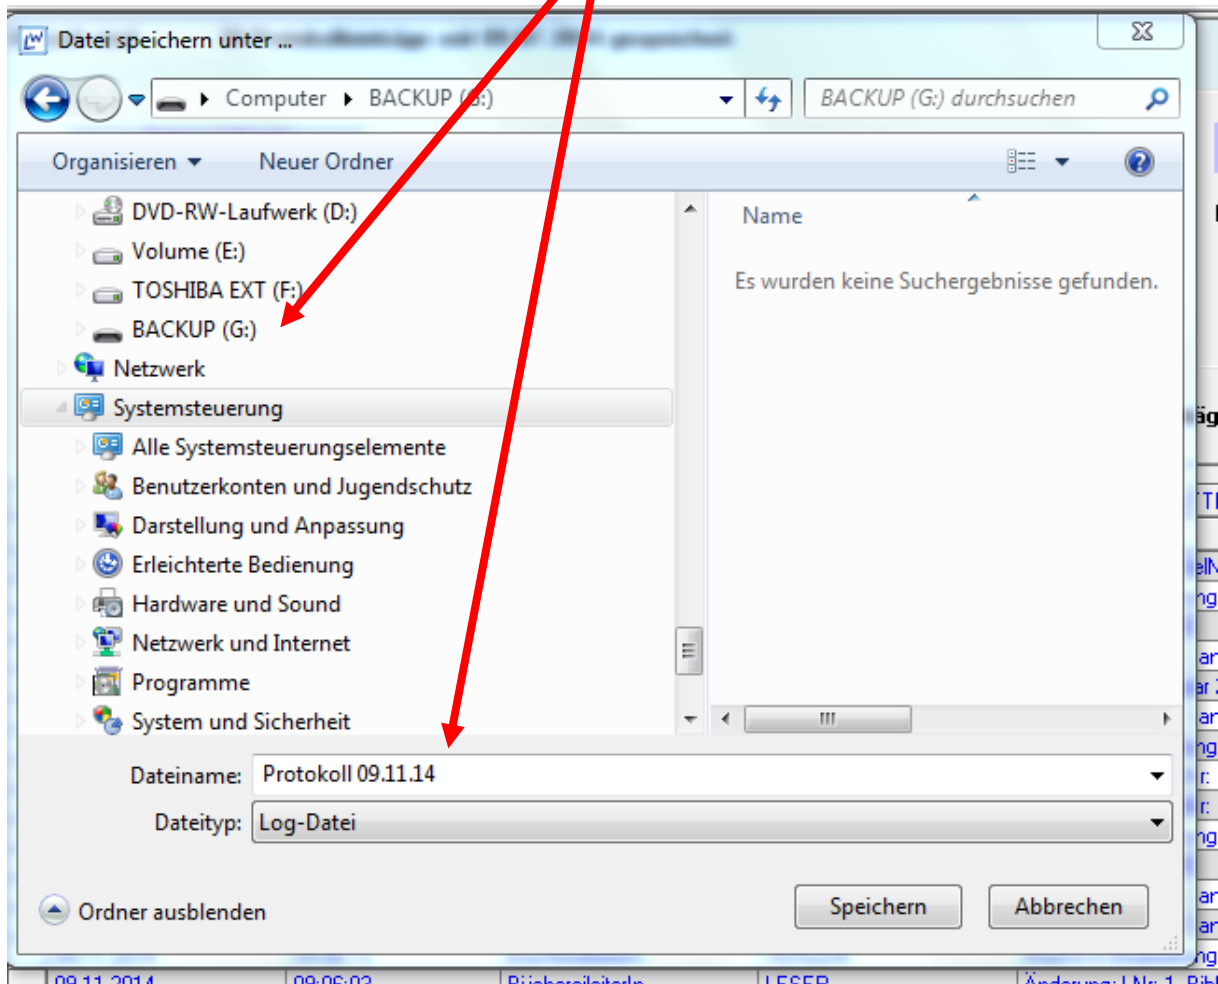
Datei speichern unter ...

Computer ▸ BACKUP (G:)

BACKUP (G:) durchsuchen

Organisieren ▾ Neuer Ordner

DVD-RW-Laufwerk (D:)
Volume (E:)
TOSHIBA EXT (F:)
BACKUP (G:)
Netzwerk
Systemsteuerung
Alle Systemsteuerungselemente
Benutzerkonten und Jugendschutz
Darstellung und Anpassung
Erleichterte Bedienung
Hardware und Sound
Netzwerk und Internet
Programme
System und Sicherheit

Name

Es wurden keine Suchergebnisse gefunden.

Dateiname: Protokoll 09.11.14

Dateityp: Log-Datei

Ordner ausblenden

Speichern Abbrechen

09.11.2014 09:06:03 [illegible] LESER Änderung: LNr: 1 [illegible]